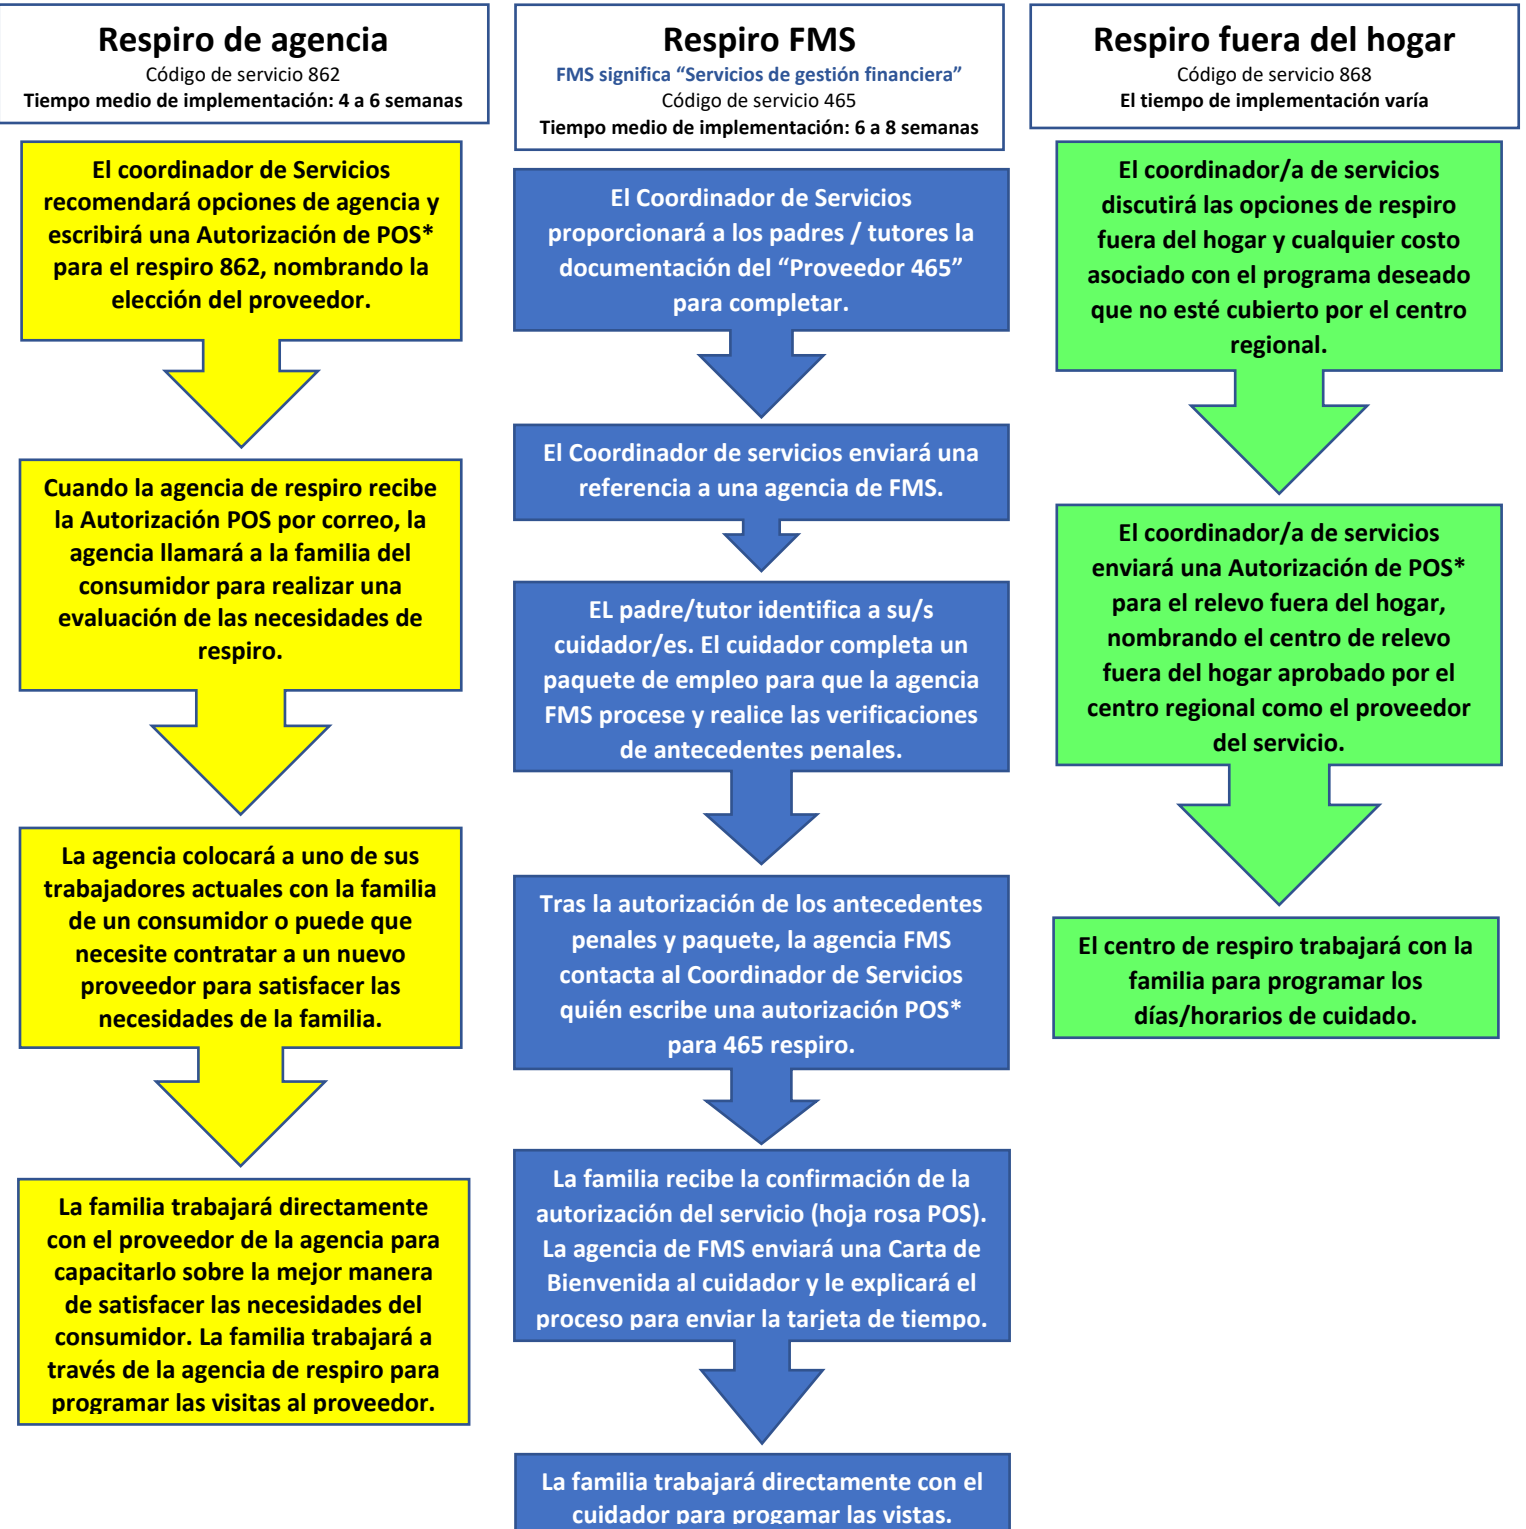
Respiro de agencia
Código de servicio 862
Tiempo medio de implementación: 4 a 6 semanas

El coordinador de Servicios recomendará opciones de agencia y escribirá una Autorización de POS* para el respiro 862, nombrando la elección del proveedor.

Cuando la agencia de respiro recibe la Autorización POS por correo, la agencia llamará a la familia del consumidor para realizar una evaluación de las necesidades de respiro.

La agencia colocará a uno de sus trabajadores actuales con la familia de un consumidor o puede que necesite contratar a un nuevo proveedor para satisfacer las necesidades de la familia.

La familia trabajará directamente con el proveedor de la agencia para capacitarlo sobre la mejor manera de satisfacer las necesidades del consumidor. La familia trabajará a través de la agencia de respiro para programar las visitas al proveedor.

Respiro FMS
FMS significa “Servicios de gestión financiera”
Código de servicio 465
Tiempo medio de implementación: 6 a 8 semanas

El Coordinador de Servicios proporcionará a los padres / tutores la documentación del “Proveedor 465” para completar.

El Coordinador de servicios enviará una referencia a una agencia de FMS.

EL padre/tutor identifica a su/s cuidador/es. El cuidador completa un paquete de empleo para que la agencia FMS procese y realice las verificaciones de antecedentes penales.

Tras la autorización de los antecedentes penales y paquete, la agencia FMS contacta al Coordinador de Servicios quién escribe una autorización POS* para 465 respiro.

La familia recibe la confirmación de la autorización del servicio (hoja rosa POS). La agencia de FMS enviará una Carta de Bienvenida al cuidador y le explicará el proceso para enviar la tarjeta de tiempo.

La familia trabajará directamente con el cuidador para progamar las vistas.

Respiro fuera del hogar
Código de servicio 868
El tiempo de implementación varía

El coordinador/a de servicios discutirá las opciones de respiro fuera del hogar y cualquier costo asociado con el programa deseado que no esté cubierto por el centro regional.

El coordinador/a de servicios enviará una Autorización de POS* para el relevo fuera del hogar, nombrando el centro de relevo fuera del hogar aprobado por el centro regional como el proveedor del servicio.

El centro de respiro trabajará con la familia para programar los días/horarios de cuidado.